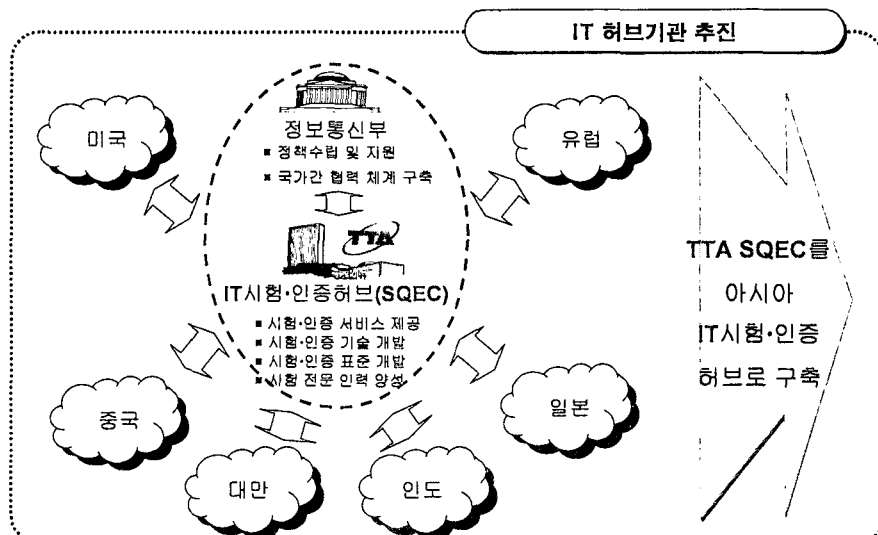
IT 허브기관 추진

미국

정보통신부
▪ 정책수립 및 지원
▪ 국가간 협력 체계 구축

유럽

TTA

IT시험·인증허브(SQEC)
▪ 시험·인증 서비스 제공
▪ 시험·인증 기술 개발
▪ 시험·인증 표준 개발
▪ 시험 전문 인력 양성

TTA SQEC를 아시아 IT시험·인증 허브로 구축

중국

일본

대만

인도